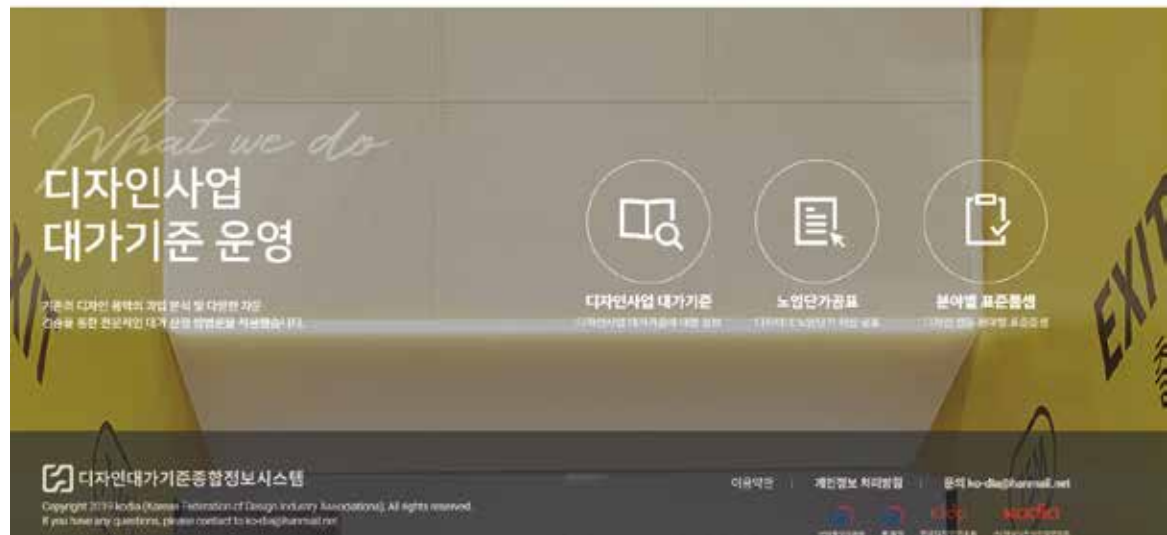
What we do

디자인사업
대가기준 운영

기존의 디자인 용역의 과업 분석 및 다양한 자문 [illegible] 통한 전문적인 대가 산정 방법론을 제시합니다.

디자인사업 대가기준

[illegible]

노임단가공표

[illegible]

분야별 표준품셈

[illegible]

EXIT

디자인대가기준종합정보시스템

Copyright 2019 kodia (Korean Federation of Design Industry Associations). All rights reserved.
If you have any questions, please contact to ko-dia@hanmail.net

이용약관 | 개인정보 처리방침 | 문의 ko-dia@hanmail.net

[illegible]